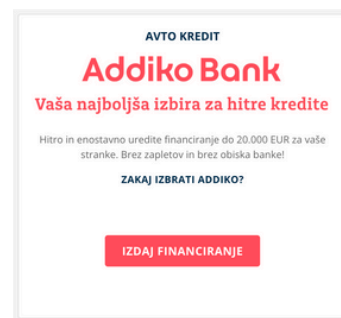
AVTO KREDIT

Addiko Bank

Vaša najboljša izbira za hitre kredite

Hitro in enostavno uredite financiranje do 20.000 EUR za vaše stranke. Brez zapletov in brez obiska banke!

ZAKAJ IZBRATI ADDIKO?

IZDAJ FINANCIRANJE